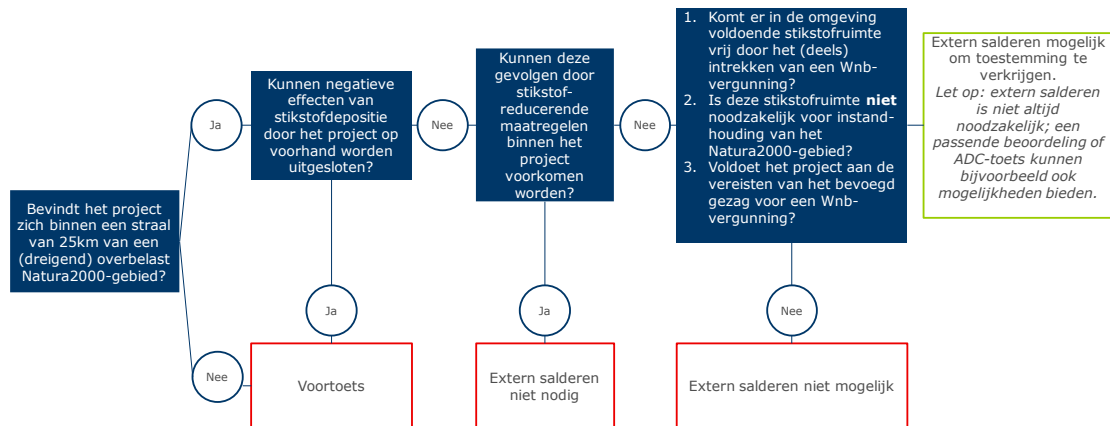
Bevindt het project zich binnen een straal van 25km van een (dreigend) overbelast Natura2000-gebied?

Ja

Kunnen negatieve effecten van stikstofdepositie door het project op voorhand worden uitgesloten?

Nee

Kunnen deze gevolgen door stikstof-reducerende maatregelen binnen het project voorkomen worden?

Nee

1. Komt er in de omgeving voldoende stikstofruimte vrij door het (deels) intrekken van een Wnb-vergunning?
2. Is deze stikstofruimte **niet** noodzakelijk voor instandhouding van het Natura2000-gebied?
3. Voldoet het project aan de vereisten van het bevoegd gezag voor een Wnb-vergunning?

Extern salderen mogelijk om toestemming te verkrijgen.
*Let op: extern salderen is niet altijd noodzakelijk; een passende beoordeling of ADC-toets kunnen bijvoorbeeld ook mogelijkheden bieden.*

Ja

Ja

Nee

Nee

Voortoets

Extern salderen niet nodig

Extern salderen niet mogelijk